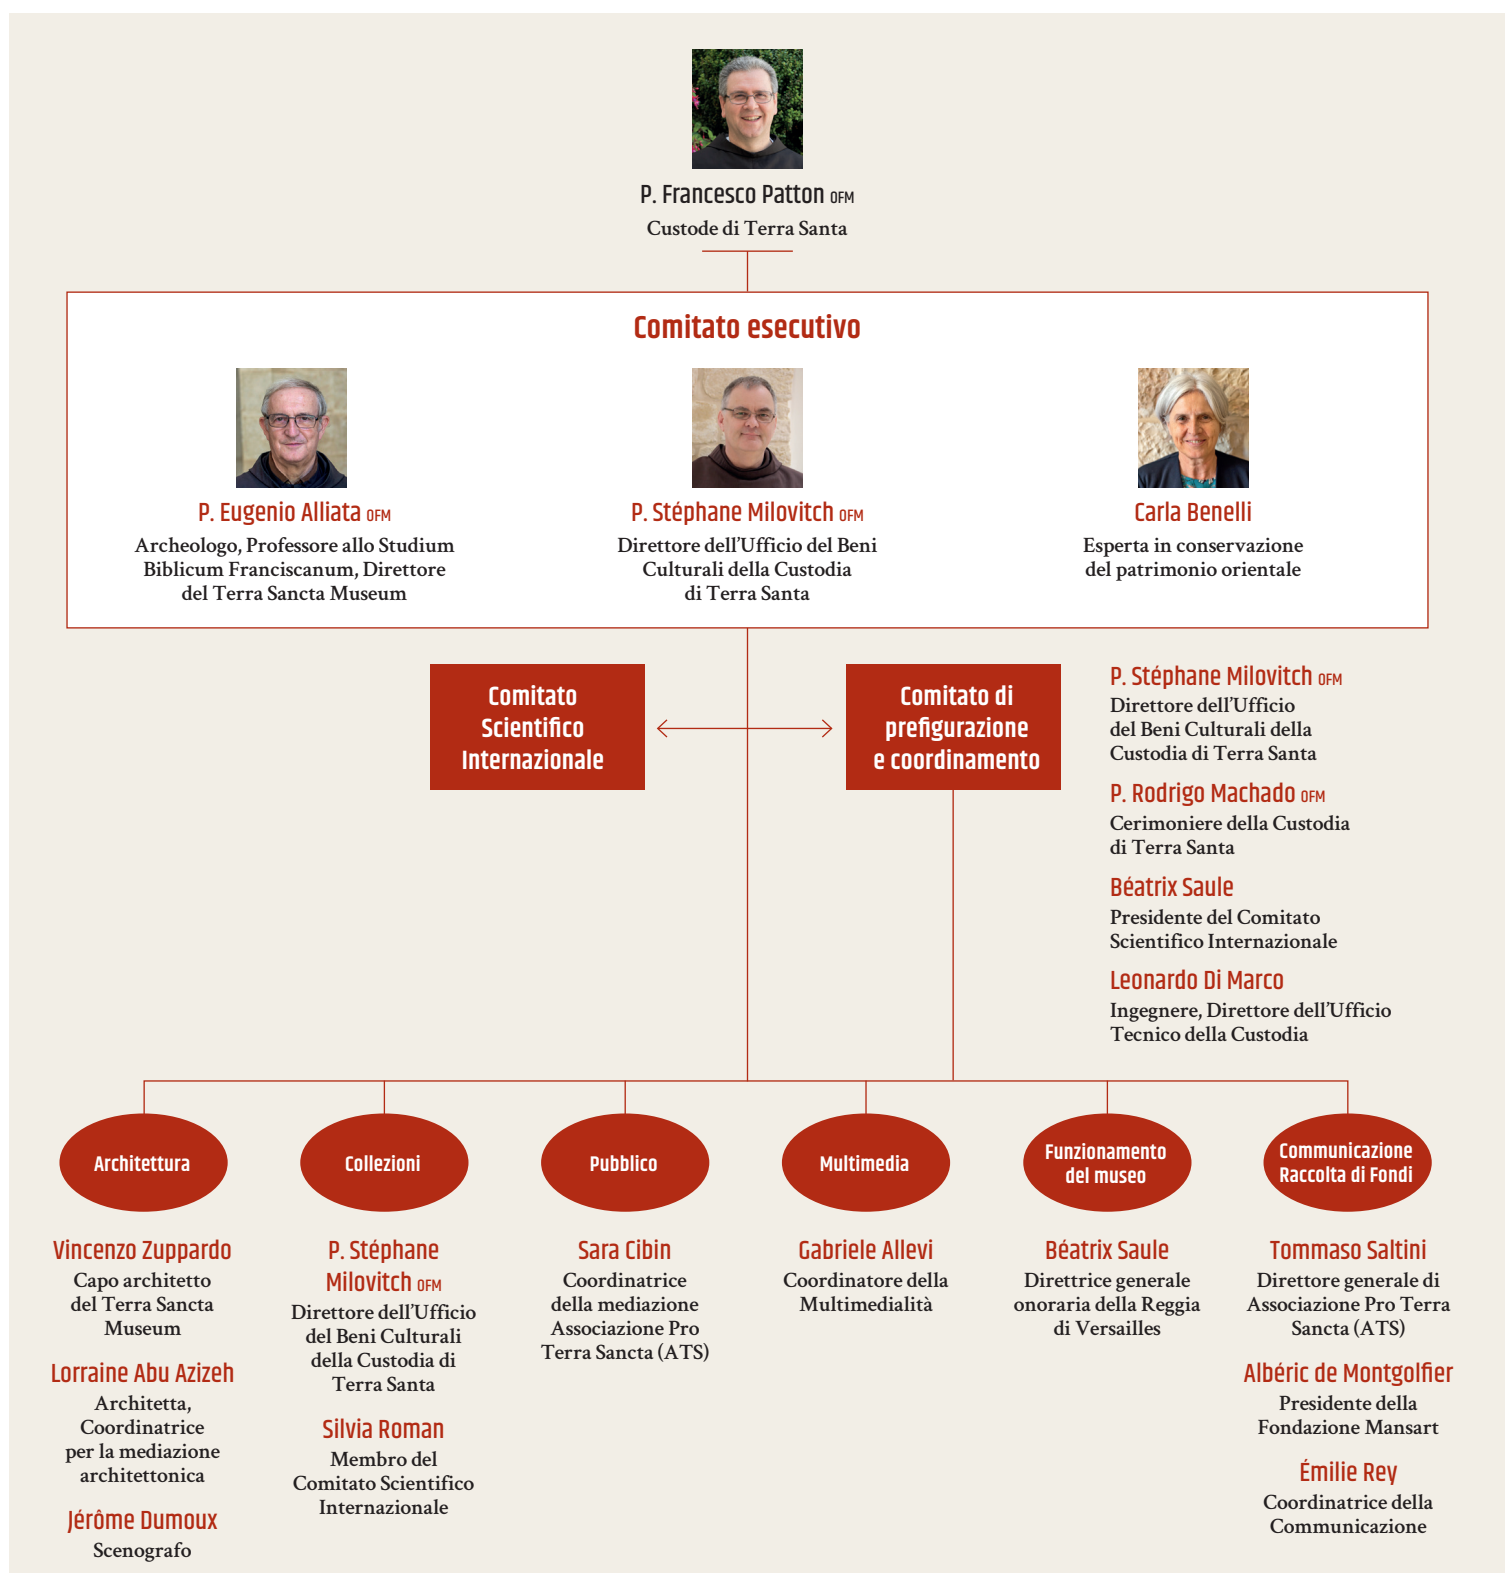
P. Francesco Patton OFM
Custode di Terra Santa

Comitato esecutivo

P. Eugenio Alliata OFM
Archeologo, Professore allo Studium Biblicum Franciscanum, Direttore del Terra Sancta Museum

P. Stéphane Milovitch OFM
Direttore dell'Ufficio del Beni Culturali della Custodia di Terra Santa

Carla Benelli
Esperta in conservazione del patrimonio orientale

Comitato Scientifico Internazionale

Comitato di prefigurazione e coordinamento

P. Stéphane Milovitch OFM
Direttore dell'Ufficio del Beni Culturali della Custodia di Terra Santa

P. Rodrigo Machado OFM
Cerimoniere della Custodia di Terra Santa

Béatrix Saule
Presidente del Comitato Scientifico Internazionale

Leonardo Di Marco
Ingegnere, Direttore dell'Ufficio Tecnico della Custodia

Architettura

Collezioni

Pubblico

Multimedia

Funzionamento del museo

Communicazione Raccolta di Fondi

Vincenzo Zuppardo
Capo architetto del Terra Sancta Museum

Lorraine Abu Azizeh
Architetta, Coordinatrice per la mediazione architettonica

Jérôme Dumoux
Scenografo

P. Stéphane Milovitch OFM
Direttore dell'Ufficio del Beni Culturali della Custodia di Terra Santa

Silvia Roman
Membro del Comitato Scientifico Internazionale

Sara Cibin
Coordinatrice della mediazione Associazione Pro Terra Sancta (ATS)

Gabriele Allevi
Coordinatore della Multimedialità

Béatrix Saule
Direttrice generale onoraria della Reggia di Versailles

Tommaso Saltini
Direttore generale di Associazione Pro Terra Sancta (ATS)

Albéric de Montgolfier
Presidente della Fondazione Mansart

Émilie Rey
Coordinatrice della Communicazione